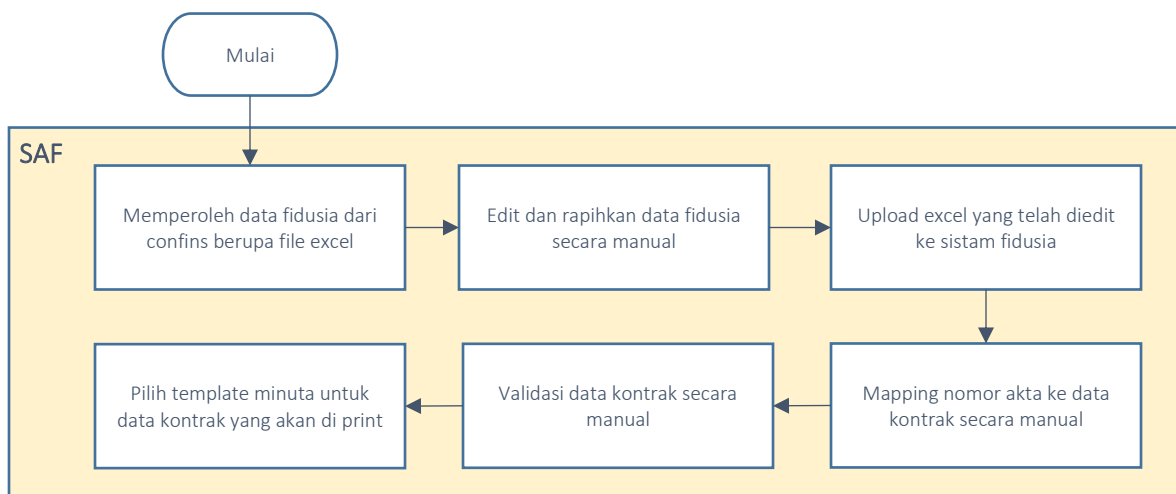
Mulai

SAF

Memperoleh data fidusia dari confins berupa file excel

Edit dan rapihkan data fidusia secara manual

Upload excel yang telah diedit ke sistam fidusia

Mapping nomor akta ke data kontrak secara manual

Validasi data kontrak secara manual

Pilih template minuta untuk data kontrak yang akan di print